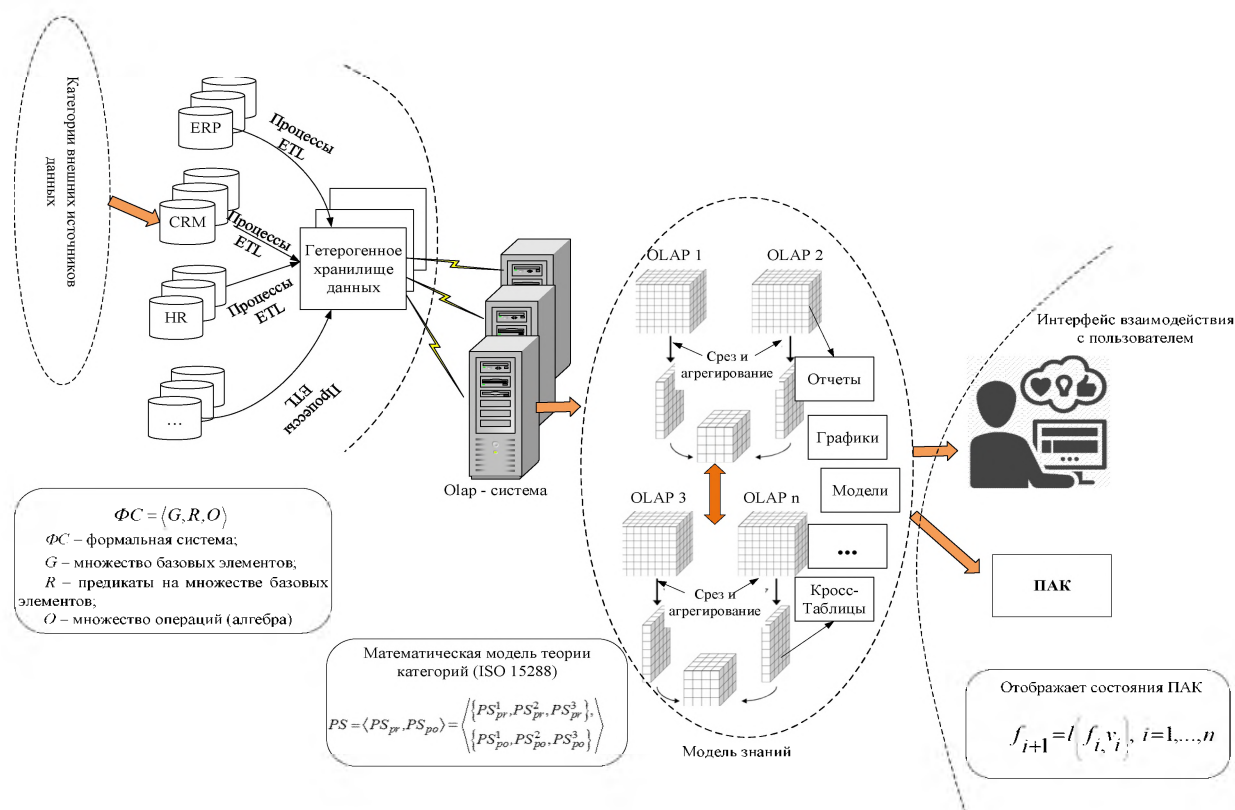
Категории внешних источников данных

ERP
Процессы ETL

CRM
Процессы ETL

HR
Процессы ETL

...
Процессы ETL

Гетерогенное хранилище данных

Olap - система

OLAP 1
OLAP 2
Срез и агрегирование
Отчеты
Графики
Модели
OLAP 3
OLAP n
...
Срез и агрегирование
Кросс-Таблицы

Модель знаний

Интерфейс взаимодействия с пользователем

ПАК

$ФС = \langle G, R, O \rangle$
$ФС$ – формальная система;
$G$ – множество базовых элементов;
$R$ – предикаты на множестве базовых элементов;
$O$ – множество операций (алгебра)

Математическая модель теории категорий (ISO 15288)
$PS = \langle PS_{pr}, PS_{po} \rangle = \left\langle \begin{matrix} \{PS_{pr}^1, PS_{pr}^2, PS_{pr}^3\}, \\ \{PS_{po}^1, PS_{po}^2, PS_{po}^3\} \end{matrix} \right\rangle$

Отображает состояния ПАК
$f_{i+1} = l(f_i, v_i), \ i = 1,...,n$